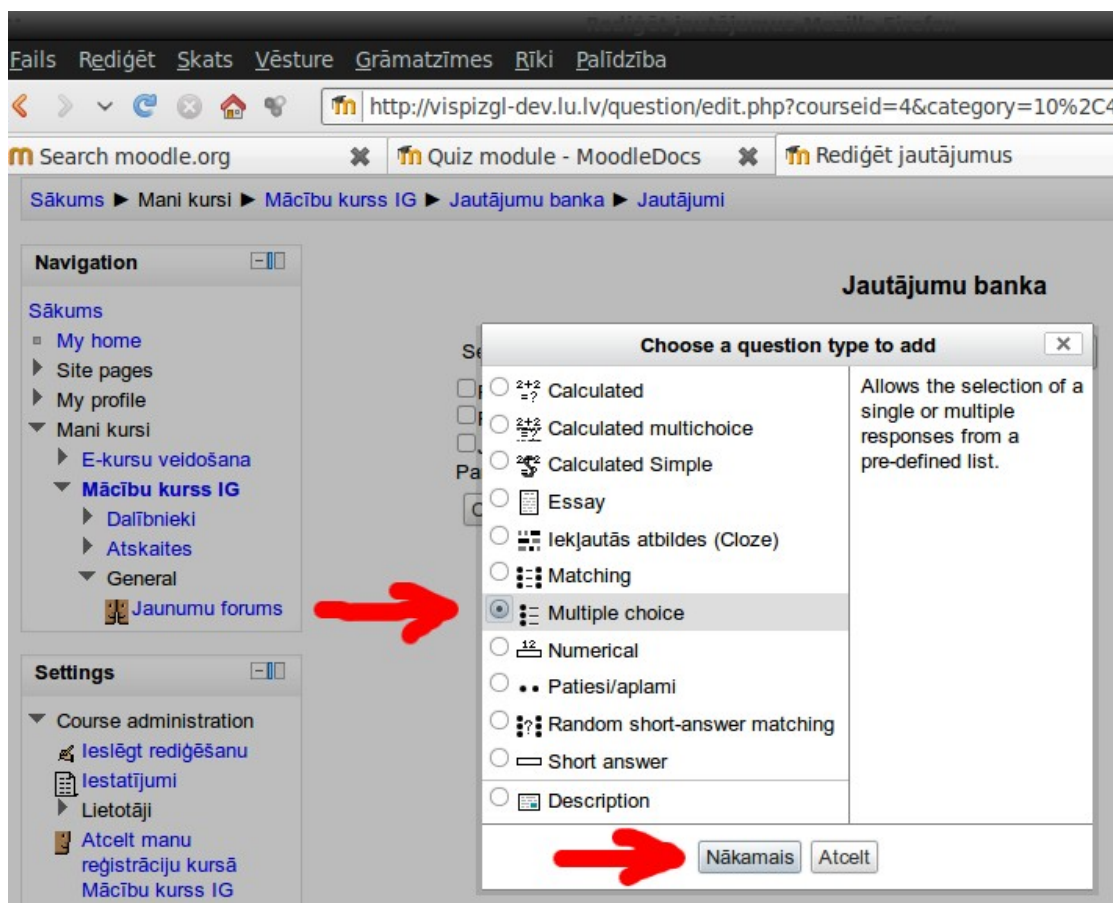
Rediģēt jautājumus Mozilla Firefox

Fails Rediģēt Skats Vēsture Grāmatzīmes Rīki Palīdzība

http://vispizgl-dev.lu.lv/question/edit.php?courseid=4&category=10%2C4

Search moodle.org
Quiz module - MoodleDocs
Rediģēt jautājumus

Sākums ► Mani kursi ► Mācību kurss IG ► Jautājumu banka ► Jautājumi

Navigation

Sākums
My home
Site pages
My profile
Mani kursi
E-kursu veidošana
Mācību kurss IG
Dalībnieki
Atskaites
General
Jaunumu forums

Settings

Course administration
Ieslēgt rediģēšanu
Iestatījumi
Lietotāji
Atcelt manu reģistrāciju kursā Mācību kurss IG

Jautājumu banka

Se
Pa
C

Choose a question type to add

Calculated
Calculated multichoice
Calculated Simple
Essay
Iekļautās atbildes (Cloze)
Matching
Multiple choice
Numerical
Patiesi/aplami
Random short-answer matching
Short answer
Description

Allows the selection of a single or multiple responses from a pre-defined list.

Nākamais
Atcelt